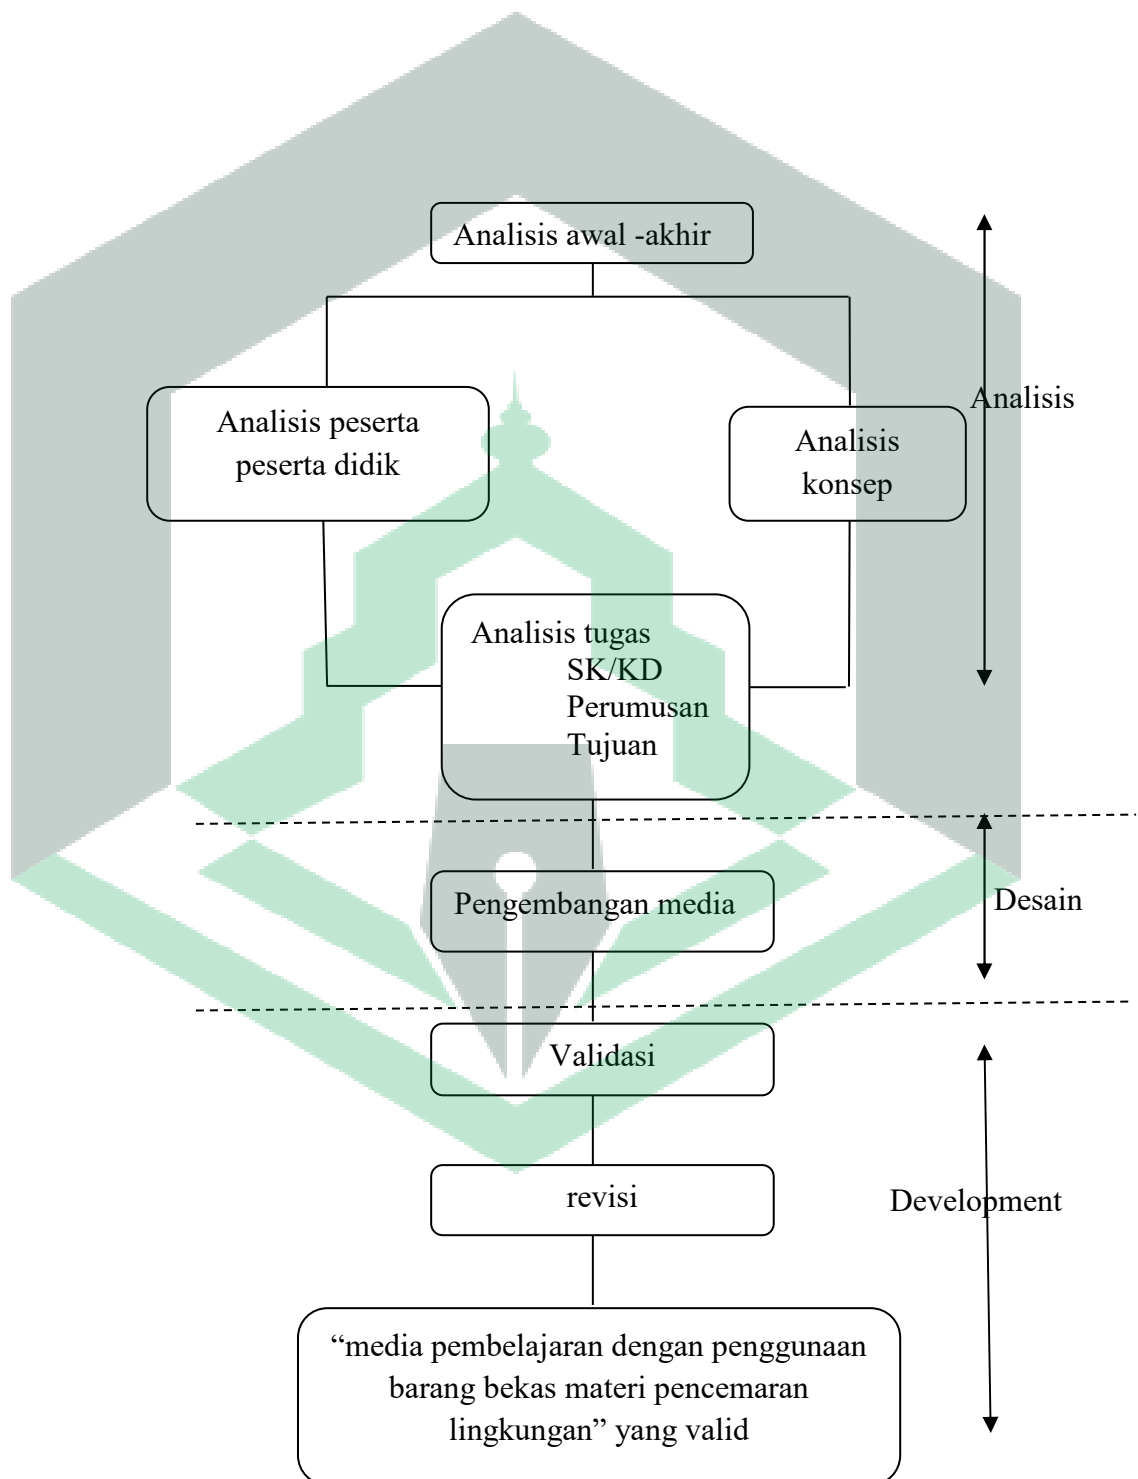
Analisis awal -akhir

Analisis peserta peserta didik

Analisis konsep

Analisis

Analisis tugas
SK/KD
Perumusan
Tujuan

Pengembangan media

Desain

Validasi

revisi

Development

“media pembelajaran dengan penggunaan barang bekas materi pencemaran lingkungan” yang valid